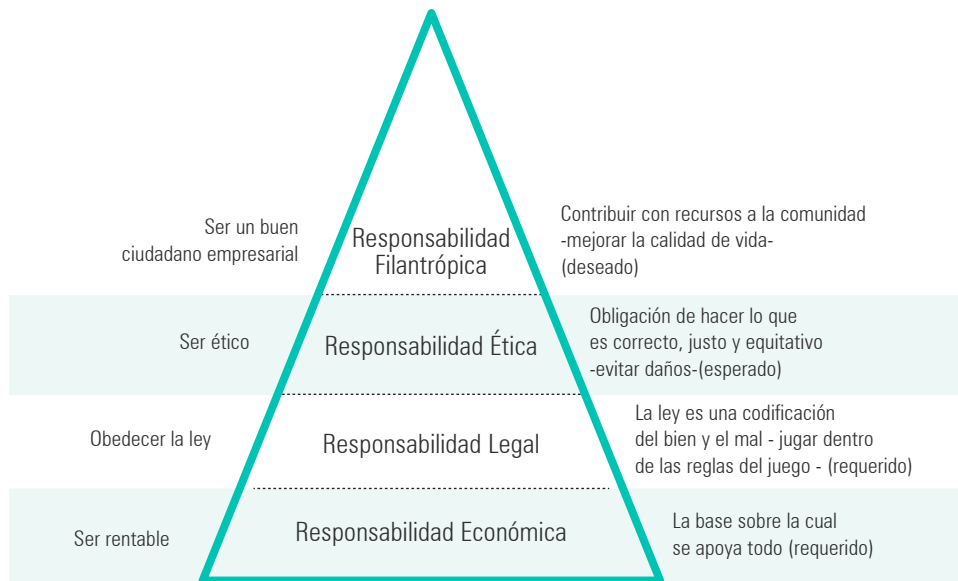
Ser un buen ciudadano empresarial

Responsabilidad Filantrópica

Contribuir con recursos a la comunidad -mejorar la calidad de vida- (deseado)

Ser ético

Responsabilidad Ética

Obligación de hacer lo que es correcto, justo y equitativo -evitar daños-(esperado)

Obedecer la ley

Responsabilidad Legal

La ley es una codificación del bien y el mal - jugar dentro de las reglas del juego - (requerido)

Ser rentable

Responsabilidad Económica

La base sobre la cual se apoya todo (requerido)